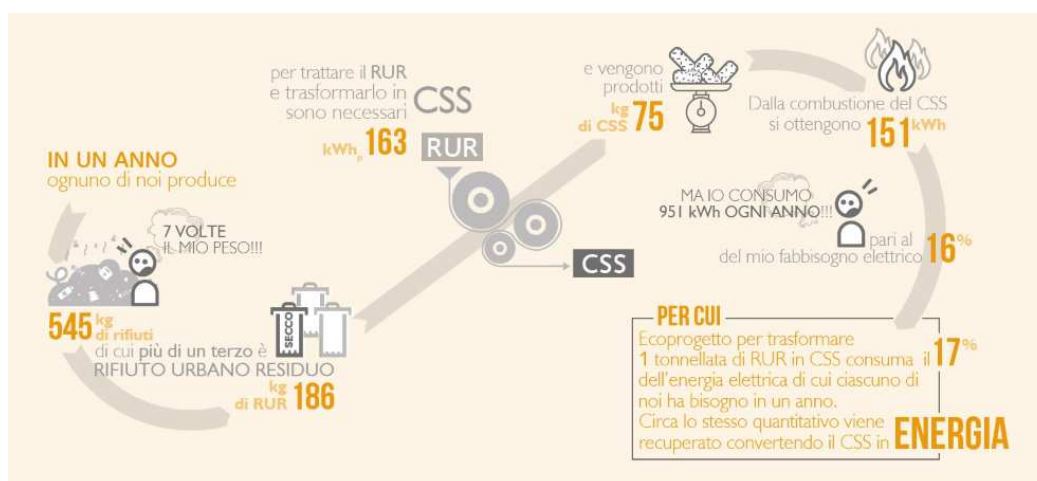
IN UN ANNO
ognuno di noi produce

7 VOLTE IL MIO PESO!!!

545 kg di rifiuti
di cui più di un terzo è RIFIUTO URBANO RESIDUO

SECCO

kg di RUR 186

per trattare il RUR e trasformarlo in CSS sono necessari

kWh$_e$ 163

RUR

CSS

e vengono prodotti

kg di CSS 75

Dalla combustione del CSS si ottengono 151 kWh

MA IO CONSUMO 951 kWh OGNI ANNO!!!

pari al del mio fabbisogno elettrico 16%

PER CUI
Ecoprogetto per trasformare 1 tonnellata di RUR in CSS consuma il 17% dell'energia elettrica di cui ciascuno di noi ha bisogno in un anno.
Circa lo stesso quantitativo viene recuperato convertendo il CSS in ENERGIA